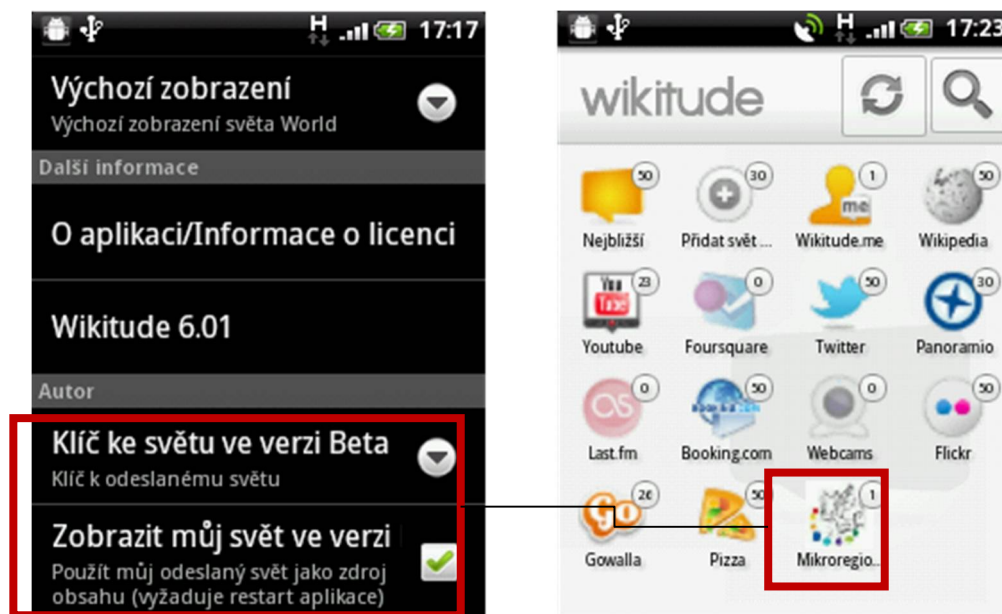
H 17:17

Výchozí zobrazení
Výchozí zobrazení světa World

Další informace

O aplikaci/Informace o licenci

Wikitude 6.01

Autor

Klíč ke světu ve verzi Beta
Klíč k odeslanému světu

Zobrazit můj svět ve verzi
Použít můj odeslaný svět jako zdroj obsahu (vyžaduje restart aplikace)

H 17:23

wikitude

50 Nejbližší
30 Přidat svět ...
1 Wikitude.me
50 Wikipedia
23 Youtube
0 Foursquare
50 Twitter
30 Panoramio
0 Last.fm
50 Booking.com
0 Webcams
50 Flickr
26 Gowalla
50 Pizza
1 Mikroregio...